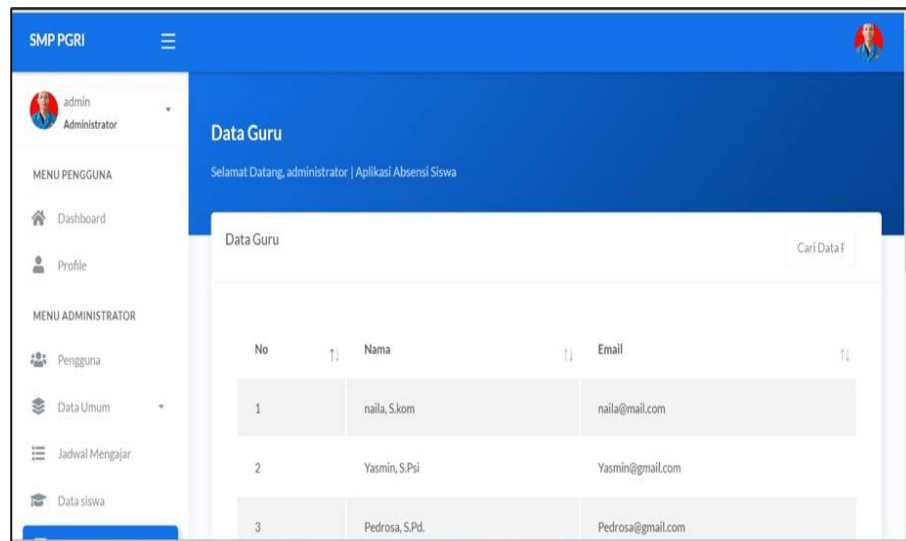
SMP PGRI

admin
Administrator

MENU PENGGUNA

Dashboard

Profile

MENU ADMINISTRATOR

Pengguna

Data Umum

Jadwal Mengajar

Data siswa

Data Guru

Selamat Datang, administrator | Aplikasi Absensi Siswa

Data Guru

Cari Data F

| No | Nama | Email |
|---|---|---|
| 1 | naila, S.kom | naila@mail.com |
| 2 | Yasmin, S.Psi | Yasmin@gmail.com |
| 3 | Pedrosa, S.Pd. | Pedrosa@gmail.com |